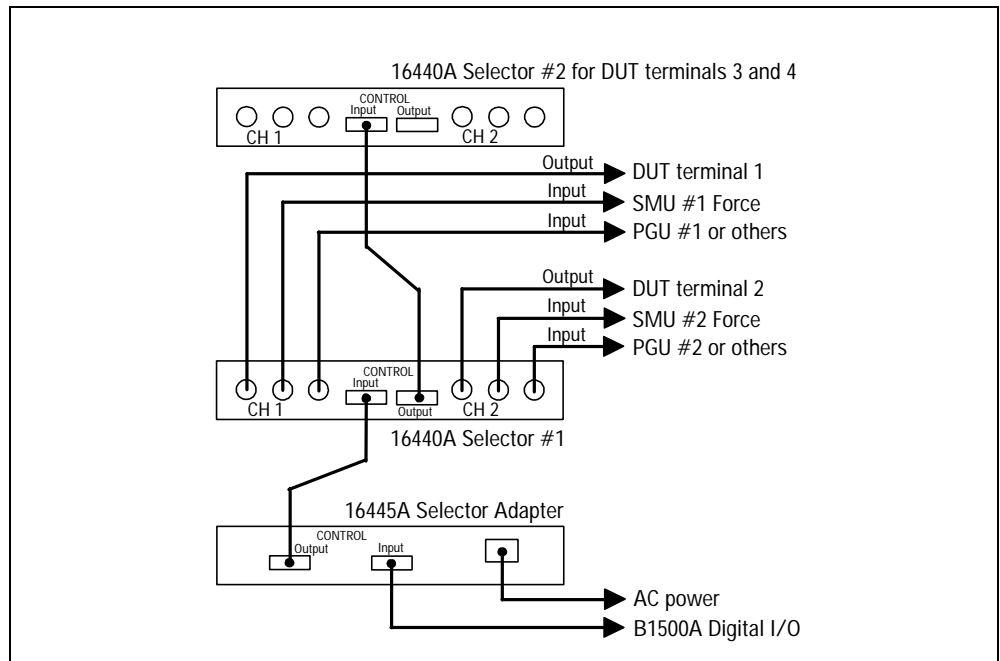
16440A Selector #2 for DUT terminals 3 and 4

CONTROL
Input Output
CH 1 CH 2

Output DUT terminal 1
Input SMU #1 Force
Input PGU #1 or others
Output DUT terminal 2
Input SMU #2 Force
Input PGU #2 or others

CONTROL
Input Output
CH 1 CH 2

16440A Selector #1

16445A Selector Adapter

CONTROL
Output Input

AC power
B1500A Digital I/O